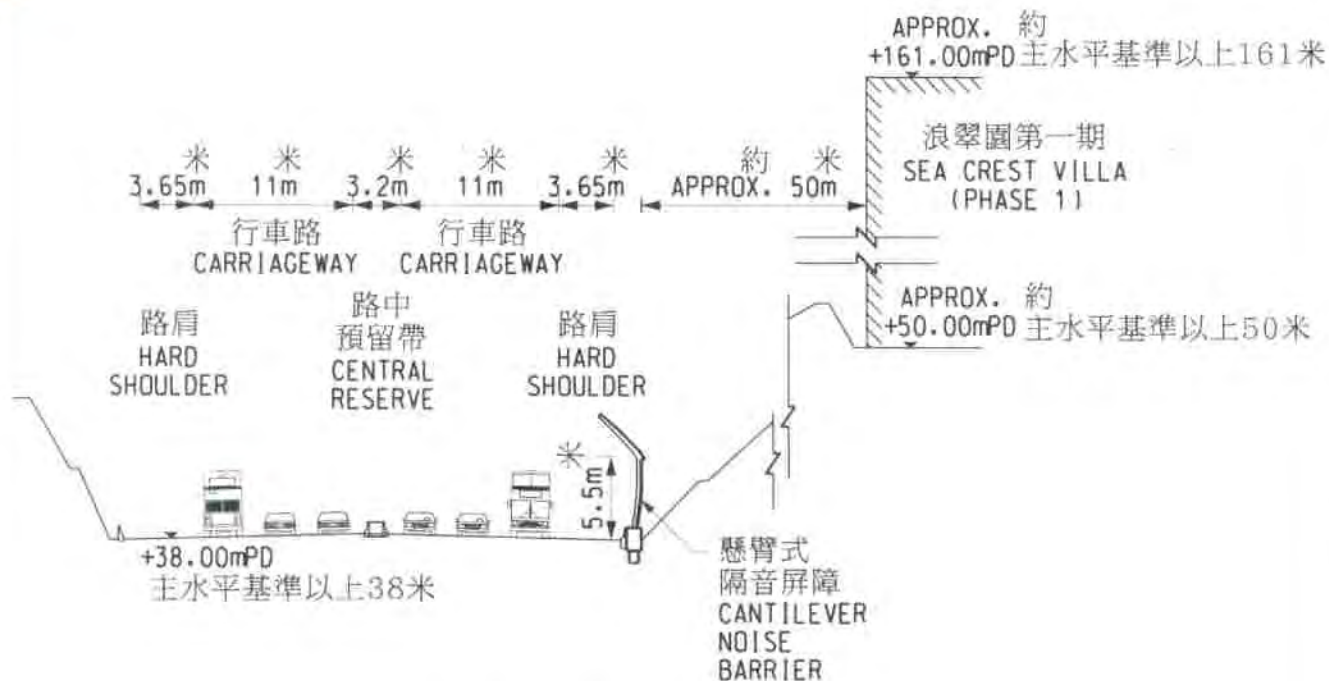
APPROX. 約
+161.00mPD 主水平基準以上161米

浪翠園第一期
SEA CREST VILLA
(PHASE 1)

米 3.65m
米 11m
米 3.2m
米 11m
米 3.65m
約 APPROX. 50m 米

行車路
CARRIAGEWAY

行車路
CARRIAGEWAY

APPROX. 約
+50.00mPD 主水平基準以上50米

路肩
HARD
SHOULDER

路中
預留帶
CENTRAL
RESERVE

路肩
HARD
SHOULDER

米
5.5m

+38.00mPD
主水平基準以上38米

懸臂式
隔音屏障
CANTILEVER
NOISE
BARRIER